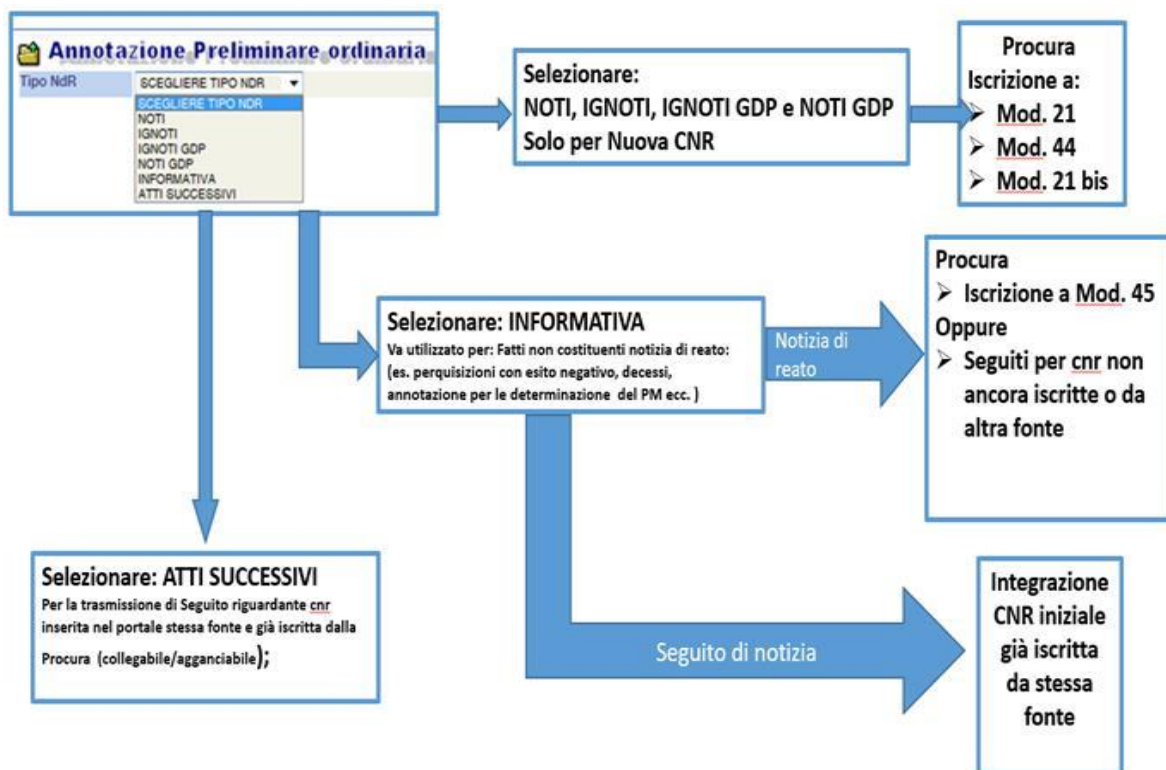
Annotazione Preliminare ordinaria

Tipo NdR

SCEGLIERE TIPO NDR

SCEGLIERE TIPO NDR
NOTI
IGNOTI
IGNOTI GDP
NOTI GDP
INFORMATIVA
ATTI SUCCESSIVI

Selezionare:
NOTI, IGNOTI, IGNOTI GDP e NOTI GDP
Solo per Nuova CNR

Procura
Iscrizione a:
➢ Mod. 21
➢ Mod. 44
➢ Mod. 21 bis

Selezionare: INFORMATIVA
Va utilizzato per: Fatti non costituenti notizia di reato:
(es. perquisizioni con esito negativo, decessi, annotazione per le determinazione del PM ecc. )

Notizia di reato

Procura
➢ Iscrizione a Mod. 45
Oppure
➢ Seguiti per cnr non ancora iscritte o da altra fonte

Selezionare: ATTI SUCCESSIVI
Per la trasmissione di Seguito riguardante cnr inserita nel portale stessa fonte e già iscritta dalla Procura (collegabile/agganciabile);

Seguito di notizia

Integrazione CNR iniziale già iscritta da stessa fonte